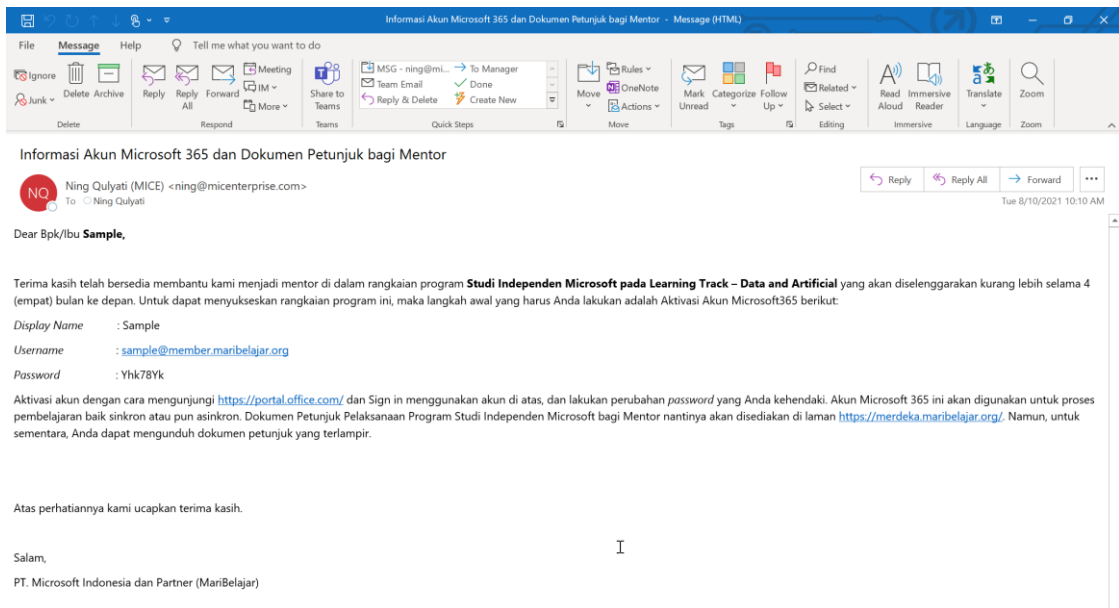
Informasi Akun Microsoft 365 dan Dokumen Petunjuk bagi Mentor - Message (HTML)

File Message Help Tell me what you want to do

Ignore Junk Delete Archive
Delete
Reply Reply All Forward Meeting IM More
Respond
Share to Teams
Teams
MSG - ning@mi... To Manager Team Email Done Reply & Delete Create New
Quick Steps
Move Rules OneNote Actions
Move
Mark Unread Categorize Follow Up
Tags
Find Related Select
Editing
Read Aloud Immersive Reader
Immersive
Translate
Language
Zoom
Zoom

Informasi Akun Microsoft 365 dan Dokumen Petunjuk bagi Mentor

NQ Ning Qulyati (MICE) <ning@micenterprise.com>
To Ning Qulyati

Reply Reply All Forward ...

Tue 8/10/2021 10:10 AM

Dear Bpk/Ibu **Sample,**

Terima kasih telah bersedia membantu kami menjadi mentor di dalam rangkaian program **Studi Independen Microsoft pada Learning Track – Data and Artificial** yang akan diselenggarakan kurang lebih selama 4 (empat) bulan ke depan. Untuk dapat menyukseskan rangkaian program ini, maka langkah awal yang harus Anda lakukan adalah Aktivasi Akun Microsoft365 berikut:

*Display Name* : Sample

*Username* : sample@member.maribelajar.org

*Password* : Yhk78Yk

Aktivasi akun dengan cara mengunjungi https://portal.office.com/ dan Sign in menggunakan akun di atas, dan lakukan perubahan *password* yang Anda kehendaki. Akun Microsoft 365 ini akan digunakan untuk proses pembelajaran baik sinkron atau pun asinkron. Dokumen Petunjuk Pelaksanaan Program Studi Independen Microsoft bagi Mentor nantinya akan disediakan di laman https://merdeka.maribelajar.org/. Namun, untuk sementara, Anda dapat mengunduh dokumen petunjuk yang terlampir.

Atas perhatiannya kami ucapkan terima kasih.

Salam,

PT. Microsoft Indonesia dan Partner (MariBelajar)